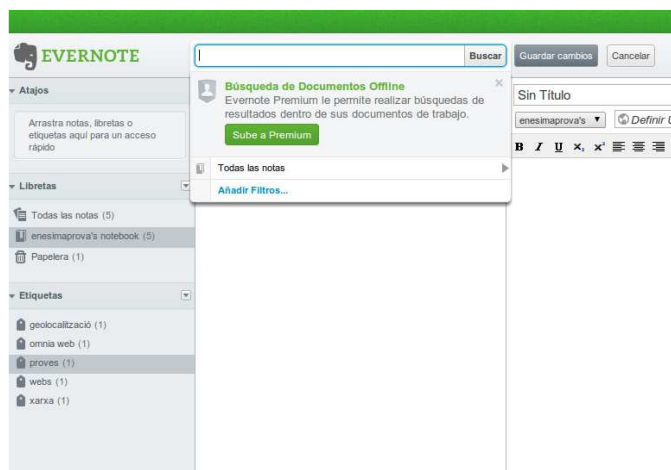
EVERNOTE

Buscar

Guardar cambios

Cancelar

Atajos

Arrastra notas, libretas o etiquetas aquí para un acceso rápido

Búsqueda de Documentos Offline

Evernote Premium le permite realizar búsquedas de resultados dentro de sus documentos de trabajo.

Sube a Premium

×

Todas las notas

Añadir Filtros...

Sin Título

enesimaprova's ▼

Definir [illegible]

B I U x, x'

Libretas

Todas las notas (5)

enesimaprova's notebook (5)

Papelera (1)

Etiquetas

geolocalització (1)

omnia web (1)

proves (1)

webs (1)

xarxa (1)